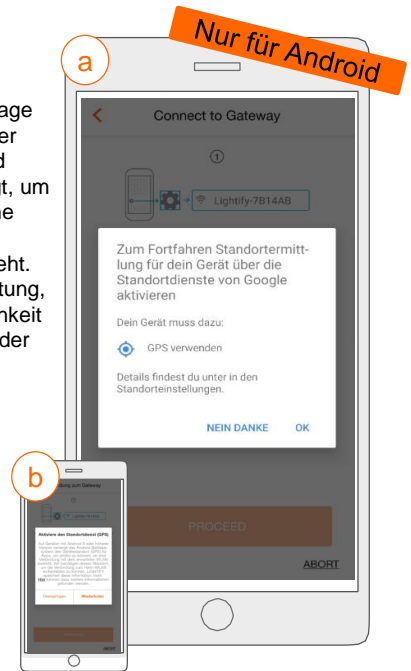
Nur für Android

a

age
er
d
t, um
ne

eht.
tung,
nkeit
der

Connect to Gateway

①

Lightify-7B14AB

Zum Fortfahren Standortermittlung für dein Gerät über die Standortdienste von Google aktivieren

Dein Gerät muss dazu:

GPS verwenden

Details findest du unter in den Standorteinstellungen.

NEIN DANKE

OK

PROCEED

ABORT

b

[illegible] zum Gateway

Aktiviere den Standortdienst (GPS)

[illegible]

Einstellungen

Wiederholen